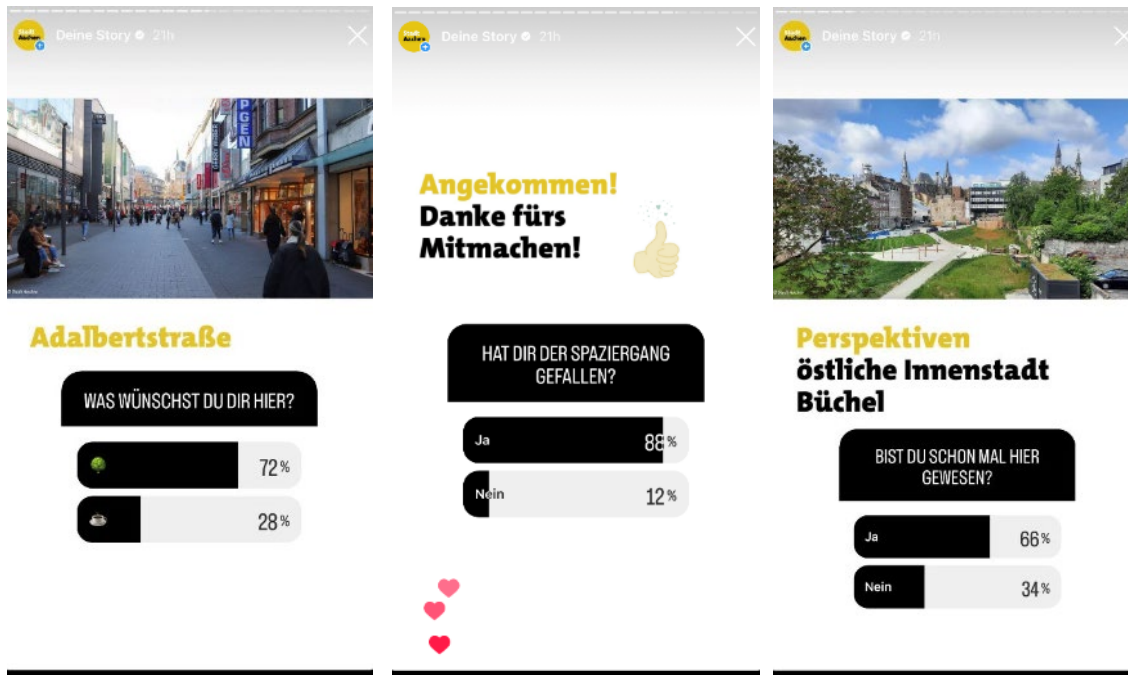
Deine Story 21h

Adalbertstraße

WAS WÜNSCHST DU DIR HIER?

72%

28%

Deine Story 21h

Angekommen!
Danke fürs Mitmachen!

HAT DIR DER SPAZIERGANG GEFALLEN?

Ja 88%

Nein 12%

Deine Story 21h

Perspektiven
östliche Innenstadt
Büchel

BIST DU SCHON MAL HIER GEWESEN?

Ja 66%

Nein 34%